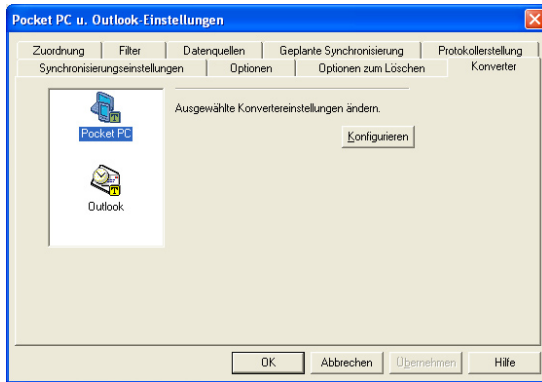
Pocket PC u. Outlook-Einstellungen

Zuordnung | Filter | Datenquellen | Geplante Synchronisierung | Protokollerstellung

Synchronisierungseinstellungen | Optionen | Optionen zum Löschen | Konverter

Pocket PC

Outlook

Ausgewählte Konvertereinstellungen ändern.

Konfigurieren

OK | Abbrechen | Übernehmen | Hilfe